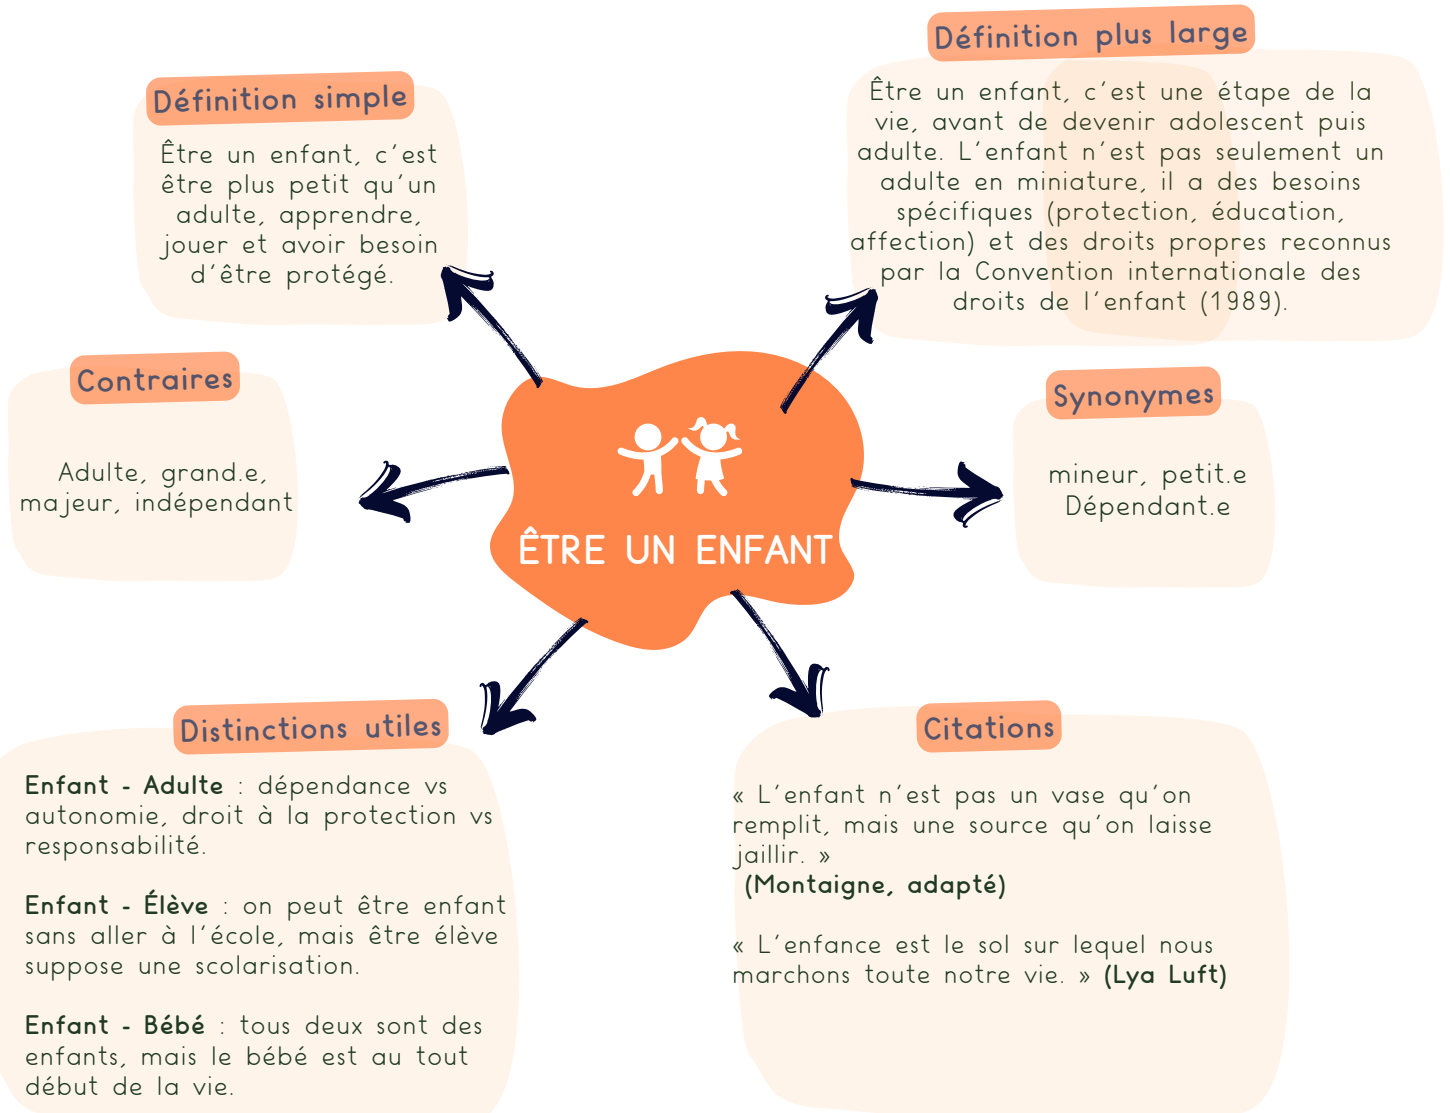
ÊTRE UN ENFANT

Définition simple

Être un enfant, c'est être plus petit qu'un adulte, apprendre, jouer et avoir besoin d'être protégé.

Définition plus large

Être un enfant, c'est une étape de la vie, avant de devenir adolescent puis adulte. L'enfant n'est pas seulement un adulte en miniature, il a des besoins spécifiques (protection, éducation, affection) et des droits propres reconnus par la Convention internationale des droits de l'enfant (1989).

Contraires

Adulte, grand.e, majeur, indépendant

Synonymes

mineur, petit.e
Dépendant.e

Distinctions utiles

Enfant - Adulte : dépendance vs autonomie, droit à la protection vs responsabilité.

Enfant - Élève : on peut être enfant sans aller à l'école, mais être élève suppose une scolarisation.

Enfant - Bébé : tous deux sont des enfants, mais le bébé est au tout début de la vie.

Citations

« L'enfant n'est pas un vase qu'on remplit, mais une source qu'on laisse jaillir. »
(Montaigne, adapté)

« L'enfance est le sol sur lequel nous marchons toute notre vie. » (Lya Luft)